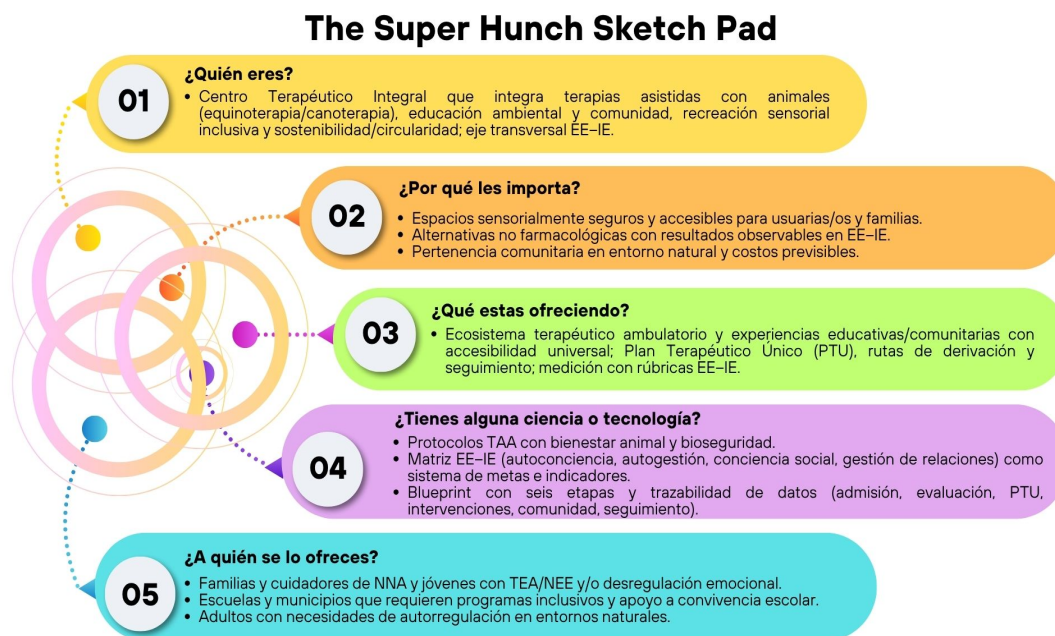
The Super Hunch Sketch Pad

01

¿Quién eres?

• Centro Terapéutico Integral que integra terapias asistidas con animales (equinoterapia/canoterapia), educación ambiental y comunidad, recreación sensorial inclusiva y sostenibilidad/circularidad; eje transversal EE–IE.

02

¿Por qué les importa?

• Espacios sensorialmente seguros y accesibles para usuarias/os y familias.
• Alternativas no farmacológicas con resultados observables en EE–IE.
• Pertenencia comunitaria en entorno natural y costos previsibles.

03

¿Qué estas ofreciendo?

• Ecosistema terapéutico ambulatorio y experiencias educativas/comunitarias con accesibilidad universal; Plan Terapéutico Único (PTU), rutas de derivación y seguimiento; medición con rúbricas EE–IE.

04

¿Tienes alguna ciencia o tecnología?

• Protocolos TAA con bienestar animal y bioseguridad.
• Matriz EE–IE (autoconciencia, autogestión, conciencia social, gestión de relaciones) como sistema de metas e indicadores.
• Blueprint con seis etapas y trazabilidad de datos (admisión, evaluación, PTU, intervenciones, comunidad, seguimiento).

05

¿A quién se lo ofreces?

• Familias y cuidadores de NNA y jóvenes con TEA/NEE y/o desregulación emocional.
• Escuelas y municipios que requieren programas inclusivos y apoyo a convivencia escolar.
• Adultos con necesidades de autorregulación en entornos naturales.